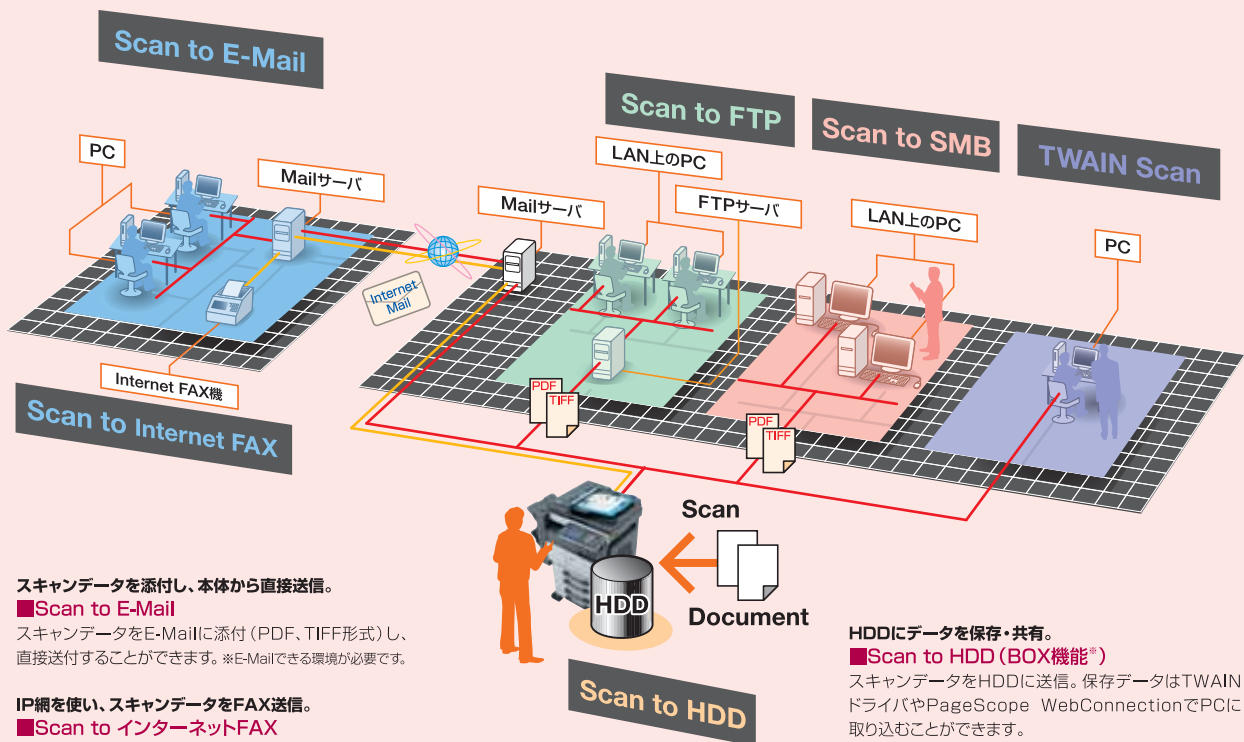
Scan to E-Mail

Scan to FTP

Scan to SMB

TWAIN Scan

PC

Mailサーバ

LAN上のPC

Mailサーバ

FTPサーバ

LAN上のPC

PC

Internet Mail

Internet FAX機

Scan to Internet FAX

PDF

TIFF

PDF

TIFF

Scan

HDD

Document

スキャンデータを添付し、本体から直接送信。
■Scan to E-Mail
スキャンデータをE-Mailに添付（PDF、TIFF形式）し、直接送付することができます。※E-Mailできる環境が必要です。

IP網を使い、スキャンデータをFAX送信。
■Scan to インターネットFAX

Scan to HDD

HDDにデータを保存・共有。
■Scan to HDD（BOX機能※）
スキャンデータをHDDに送信。保存データはTWAINドライバやPageScope WebConnectionでPCに取り込むことができます。